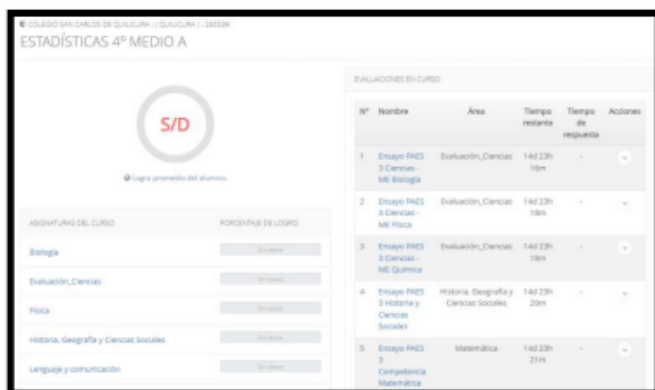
COLEGIO SAN CARLOS DE QUILICURA - | QUILICURA | - 280339
ESTADÍSTICAS 4º MEDIO A

S/D

Logro promedio del alumno.

| ASIGNATURAS DEL CURSO | PORCENTAJE DE LOGRO |
|---|---|
| Biología | Sin datos |
| Evaluación_Ciencias | Sin datos |
| Física | Sin datos |
| Historia, Geografía y Ciencias Sociales | Sin datos |
| Lenguaje y comunicación | Sin datos |

EVALUACIONES EN CURSO

| Nº | Nombre | Área | Tiempo restante | Tiempo de respuesta | Acciones |
|---|---|---|---|---|---|
| 1 | Ensayo PAES 3 Ciencias - ME Biología | Evaluación_Ciencias | 14d 23h 16m | - | |
| 2 | Ensayo PAES 3 Ciencias - ME Física | Evaluación_Ciencias | 14d 23h 18m | - | |
| 3 | Ensayo PAES 3 Ciencias - ME Química | Evaluación_Ciencias | 14d 23h 18m | - | |
| 4 | Ensayo PAES 3 Historia y Ciencias Sociales | Historia, Geografía y Ciencias Sociales | 14d 23h 20m | - | |
| 5 | Ensayo PAES 3 Competencia Matemática | Matemática | 14d 23h 21m | - | |